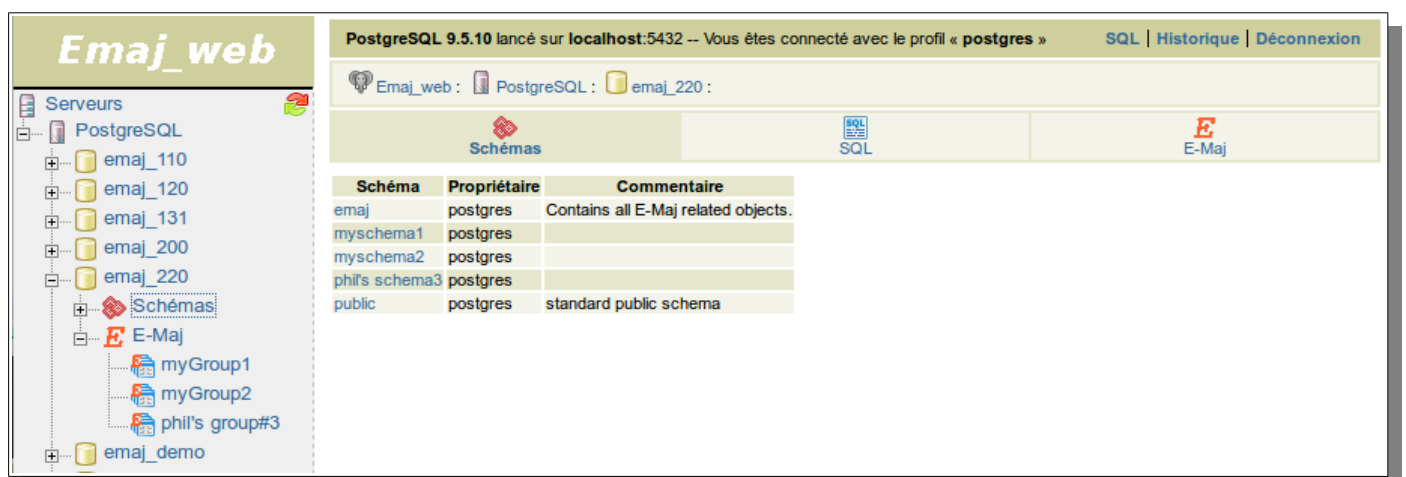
Emaj_web

Serveurs
PostgreSQL
emaj_110
emaj_120
emaj_131
emaj_200
emaj_220
Schémas
E-Maj
myGroup1
myGroup2
phil's group#3
emaj_demo

PostgreSQL 9.5.10 lancé sur localhost:5432 -- Vous êtes connecté avec le profil « postgres »

SQL | Historique | Déconnexion

Emaj_web : PostgreSQL : emaj_220 :

Schémas | SQL | E-Maj

| Schéma | Propriétaire | Commentaire |
|---|---|---|
| emaj | postgres | Contains all E-Maj related objects. |
| myschema1 | postgres | |
| myschema2 | postgres | |
| phil's schema3 | postgres | |
| public | postgres | standard public schema |